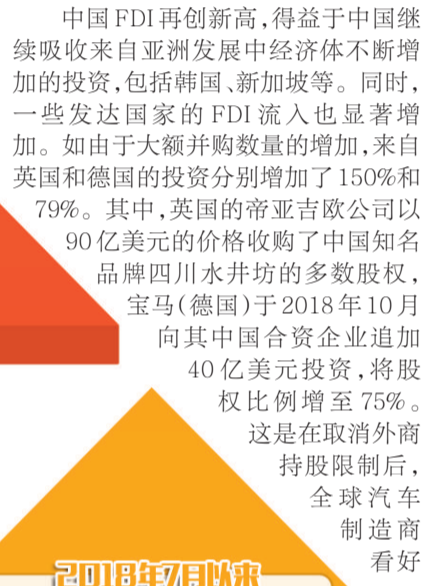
中国FDI再创新高，得益于中国继续吸收来自亚洲发展中经济体不断增加的投资，包括韩国、新加坡等。同时，一些发达国家的FDI流入也显著增加。如由于大额并购数量的增加，来自英国和德国的投资分别增加了150%和79%。其中，英国的帝亚吉欧公司以90亿美元的价格收购了中国知名品牌四川水井坊的多数股权，宝马（德国）于2018年10月向其中国合资企业追加40亿美元投资，将股权比例增至75%。这是在取消外商持股限制后，全球汽车制造商看好

2018年7月以来